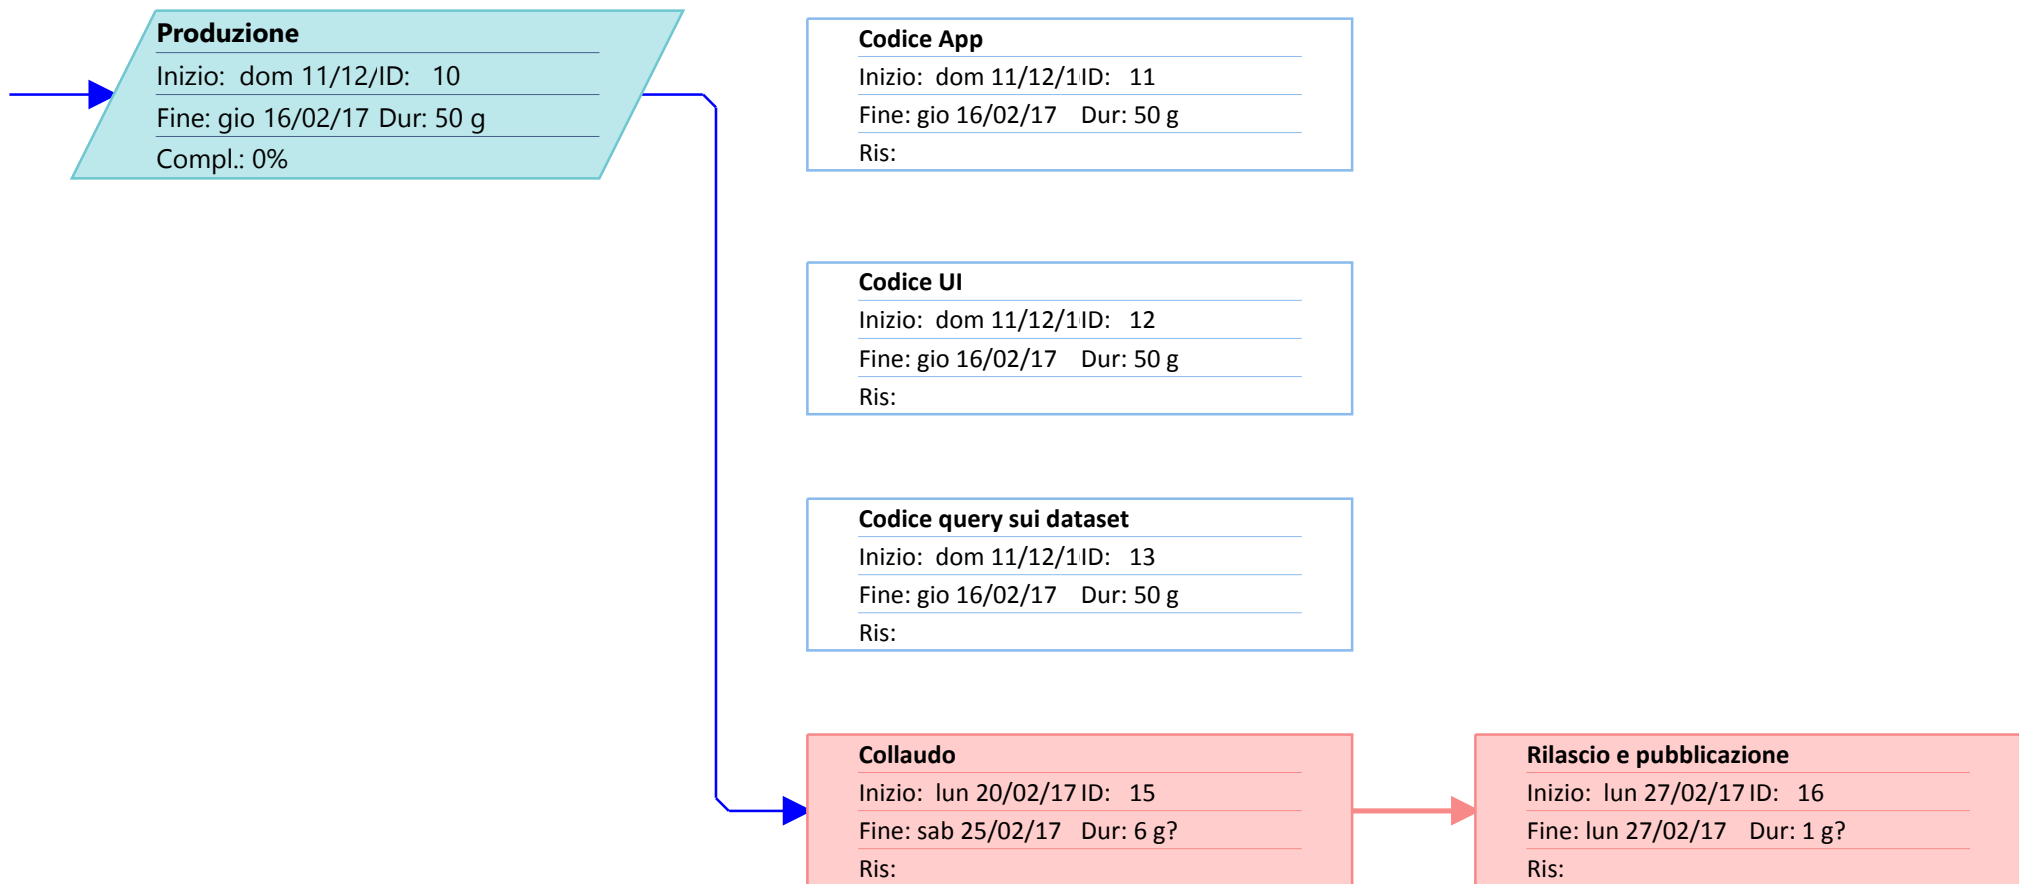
Produzione
Inizio: dom 11/12/ID: 10
Fine: gio 16/02/17 Dur: 50 g
Compl.: 0%

Codice App
Inizio: dom 11/12/1 ID: 11
Fine: gio 16/02/17 Dur: 50 g
Ris:

Codice UI
Inizio: dom 11/12/1 ID: 12
Fine: gio 16/02/17 Dur: 50 g
Ris:

Codice query sui dataset
Inizio: dom 11/12/1 ID: 13
Fine: gio 16/02/17 Dur: 50 g
Ris:

Collaudo
Inizio: lun 20/02/17 ID: 15
Fine: sab 25/02/17 Dur: 6 g?
Ris:

Rilascio e pubblicazione
Inizio: lun 27/02/17 ID: 16
Fine: lun 27/02/17 Dur: 1 g?
Ris: